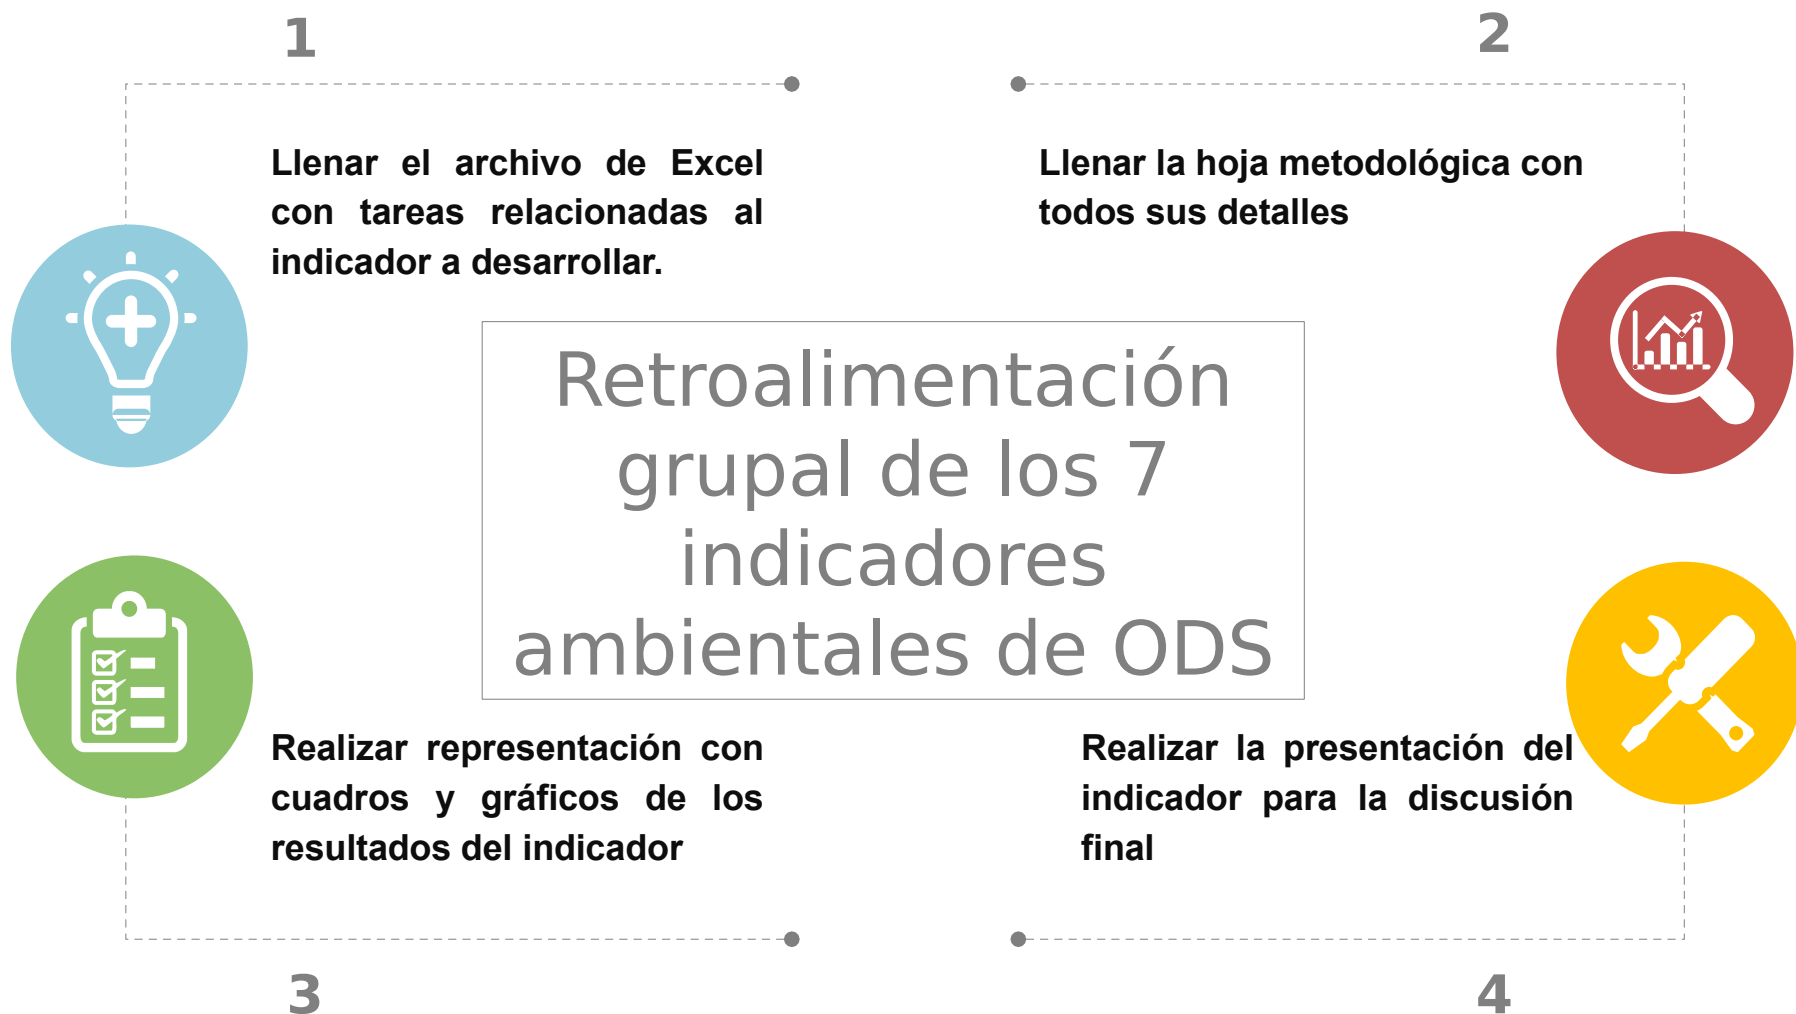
1

2

Llenar el archivo de Excel con tareas relacionadas al indicador a desarrollar.

Llenar la hoja metodológica con todos sus detalles

Retroalimentación grupal de los 7 indicadores ambientales de ODS

Realizar representación con cuadros y gráficos de los resultados del indicador

Realizar la presentación del indicador para la discusión final

3

4